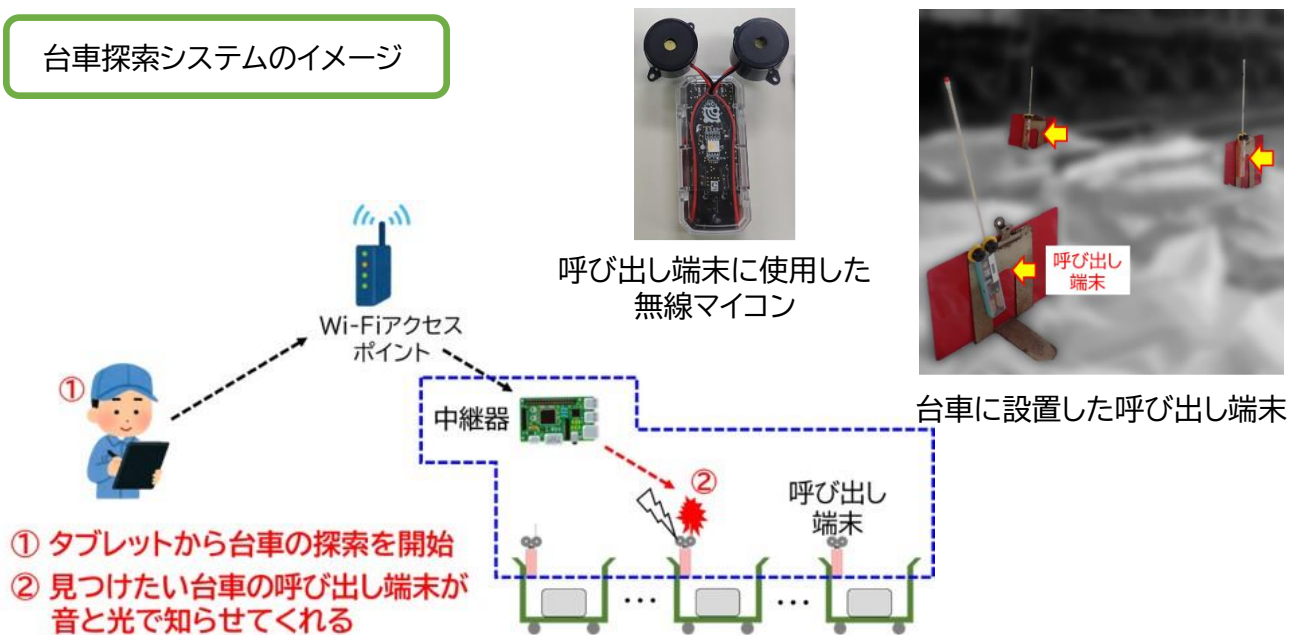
台車探索システムのイメージ

呼び出し端末に使用した無線マイコン

呼び出し端末

台車に設置した呼び出し端末

Wi-Fiアクセスポイント

①

中継器

②

呼び出し端末

① タブレットから台車の探索を開始
② 見つけたい台車の呼び出し端末が音と光で知らせてくれる

・・・ ・・・